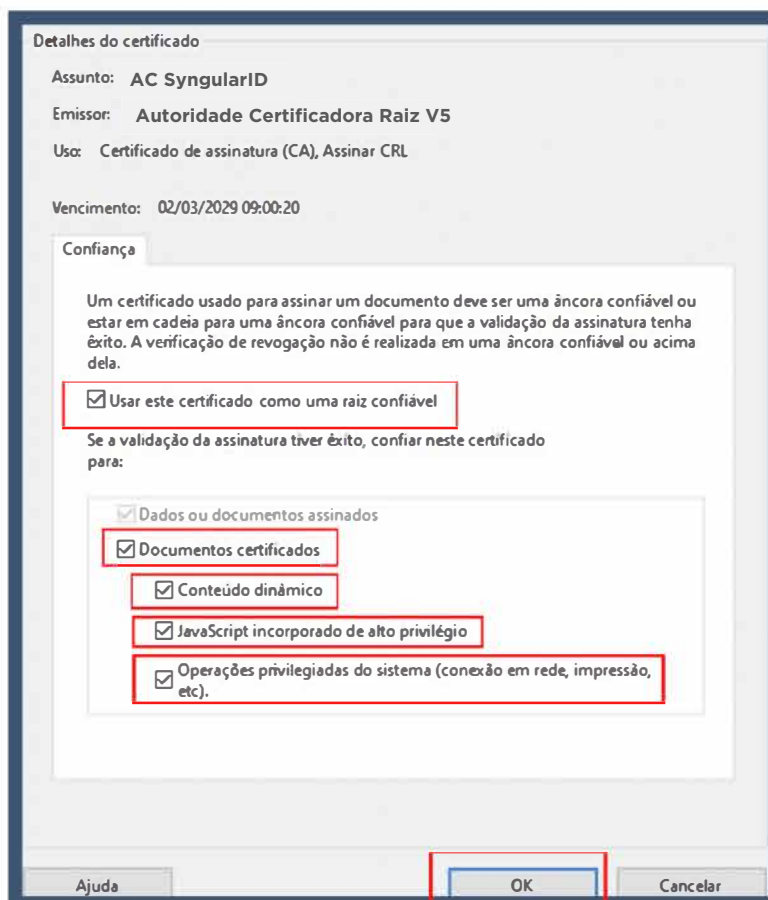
Detalhes do certificado

Assunto: AC SyngularID

Emissor: Autoridade Certificadora Raiz V5

Uso: Certificado de assinatura (CA), Assinar CRL

Vencimento: 02/03/2029 09:00:20

Confiança

Um certificado usado para assinar um documento deve ser uma âncora confiável ou estar em cadeia para uma âncora confiável para que a validação da assinatura tenha êxito. A verificação de revogação não é realizada em uma âncora confiável ou acima dela.

☑ Usar este certificado como uma raiz confiável

Se a validação da assinatura tiver êxito, confiar neste certificado para:

☑ Dados ou documentos assinados

☑ Documentos certificados

☑ Conteúdo dinâmico

☑ JavaScript incorporado de alto privilégio

☑ Operações privilegiadas do sistema (conexão em rede, impressão, etc).

Ajuda | OK | Cancelar